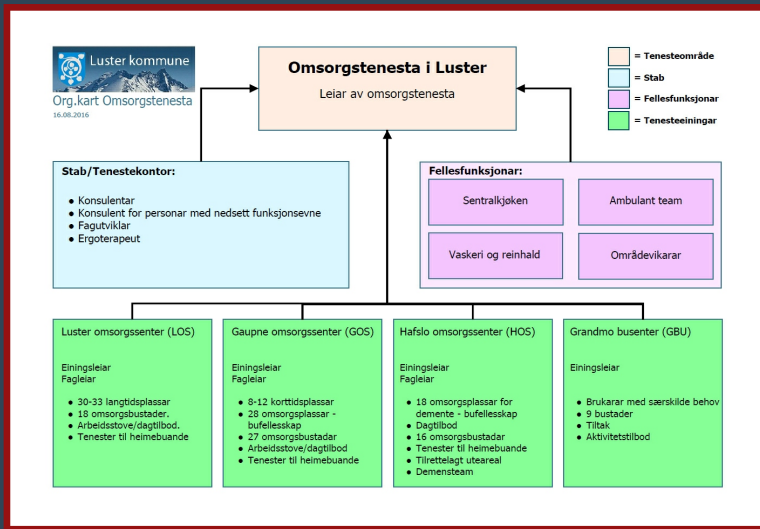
Luster kommune

Org.kart Omsorgstenesta

16.08.2016

Omsorgstenesta i Luster

Leiar av omsorgstenesta

= Tenesteområde

= Stab

= Fellesfunksjonar

= Tenesteeiningar

Stab/Tenestekontor:

- Konsulentar
- Konsulent for personar med nedsett funksjonsevne
- Fagutviklar
- Ergoterapeut

Fellesfunksjonar:

Sentralkjøken

Ambulant team

Vaskeri og reinhald

Områdevikarar

Luster omsorgssenter (LOS)

Einingsleiar
Fagleiar

- 30-33 langtidsplassar
- 18 omsorgsbustader.
- Arbeidsstove/dagtilbod.
- Tenester til heimebuande

Gaupne omsorgssenter (GOS)

Einingsleiar
Fagleiar

- 8-12 korttidsplassar
- 28 omsorgsplassar - bufellesskap
- 27 omsorgsbustadar
- Arbeidsstove/dagtilbod
- Tenester til heimebuande

Hafslo omsorgssenter (HOS)

Einingsleiar
Fagleiar

- 18 omsorgsplassar for demente - bufellesskap
- Dagtilbod
- 16 omsorgsbustadar
- Tenester til heimebuande
- Tilrettelagt uteareal
- Demensteam

Grandmo busenter (GBU)

Einingsleiar

- Brukarar med særskilde behov
- 9 bustader
- Tiltak
- Aktivitetstilbod